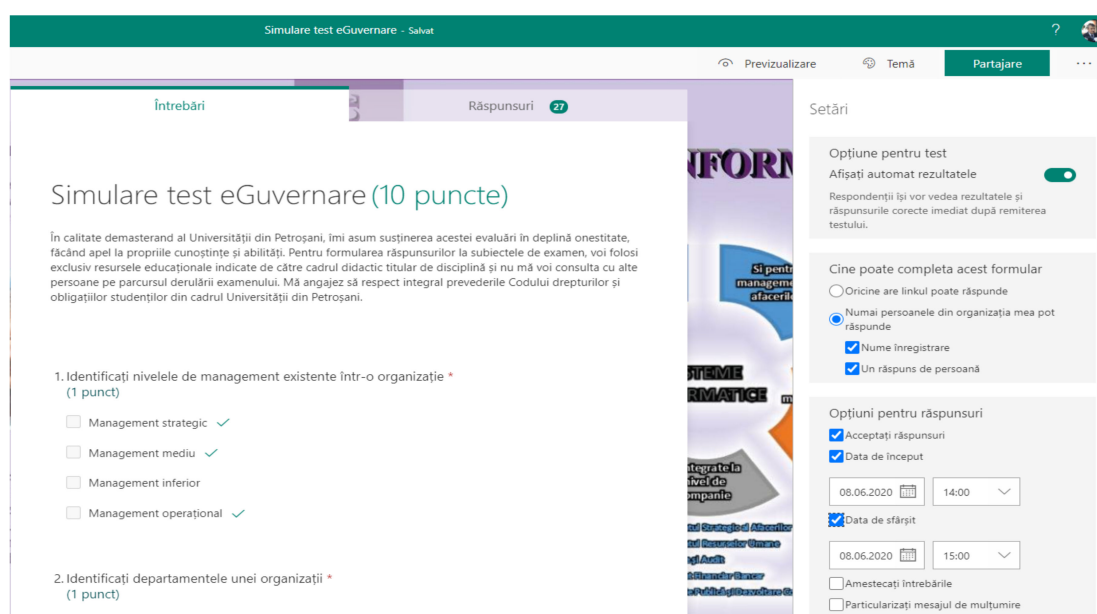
Simulare test eGuvernare - Salvat

?

Previzualizare Temă Partajare ···

Întrebări

Răspunsuri 27

Simulare test eGuvernare (10 puncte)

În calitate demasterand al Universității din Petroșani, îmi asum susținerea acestei evaluări în deplină onestitate, făcând apel la propriile cunoștințe și abilități. Pentru formularea răspunsurilor la subiectele de examen, voi folosi exclusiv resursele educaționale indicate de către cadrul didactic titular de disciplină și nu mă voi consulta cu alte persoane pe parcursul derulării examenului. Mă angajez să respect integral prevederile Codului drepturilor și obligațiilor studenților din cadrul Universității din Petroșani.

1. Identificați nivelele de management existente într-o organizație *
(1 punct)

Management strategic

Management mediu

Management inferior

Management operațional

2. Identificați departamentele unei organizații *
(1 punct)

NFORM

Și pentr
managem
afaceril

STEME
RMATICE

ntegrate la
nivel de
ompanie

Setări

Opțiune pentru test

Afișați automat rezultatele

Respondenții își vor vedea rezultatele și răspunsurile corecte imediat după remiterea testului.

Cine poate completa acest formular

Oricine are linkul poate răspunde

Numai persoanele din organizația mea pot răspunde

Nume înregistrare

Un răspuns de persoană

Opțiuni pentru răspunsuri

Acceptați răspunsuri

Data de început

08.06.2020

14:00

Data de sfârșit

08.06.2020

15:00

Amestecați întrebările

Particularizați mesajul de mulțumire